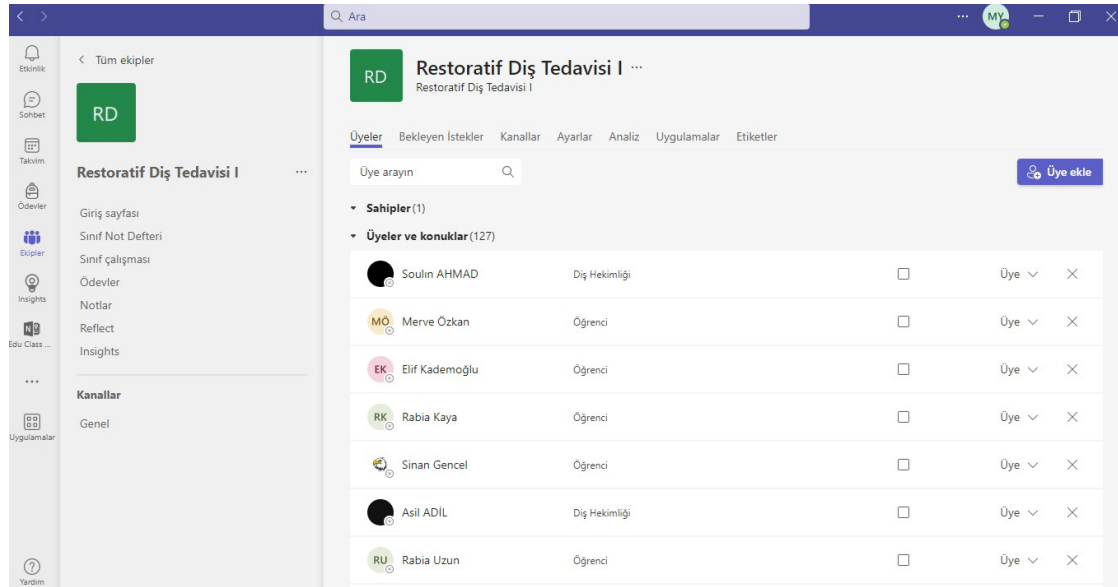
Ara

MY

Etkinlik
Sohbet
Takvim
Ödevler
Ekipler
Insights
Edu Class ...
...
Uygulamalar
Yardım

< Tüm ekipler

RD

Restoratif Diş Tedavisi I ...

Giriş sayfası
Sınıf Not Defteri
Sınıf çalışması
Ödevler
Notlar
Reflect
Insights

Kanallar
Genel

RD
Restoratif Diş Tedavisi I ...
Restoratif Diş Tedavisi I

Üyeler Bekleyen İstekler Kanallar Ayarlar Analiz Uygulamalar Etiketler

Üye arayın

Üye ekle

Sahipler (1)

Üyeler ve konuklar (127)

| | | | |
|---|---|---|---|
| Soulın AHMAD | Diş Hekimliği | Üye | × |
| MÖ Merve Özkan | Öğrenci | Üye | × |
| EK Elif Kademoğlu | Öğrenci | Üye | × |
| RK Rabia Kaya | Öğrenci | Üye | × |
| Sinan Gencel | Öğrenci | Üye | × |
| Asil ADİL | Diş Hekimliği | Üye | × |
| RU Rabia Uzun | Öğrenci | Üye | × |